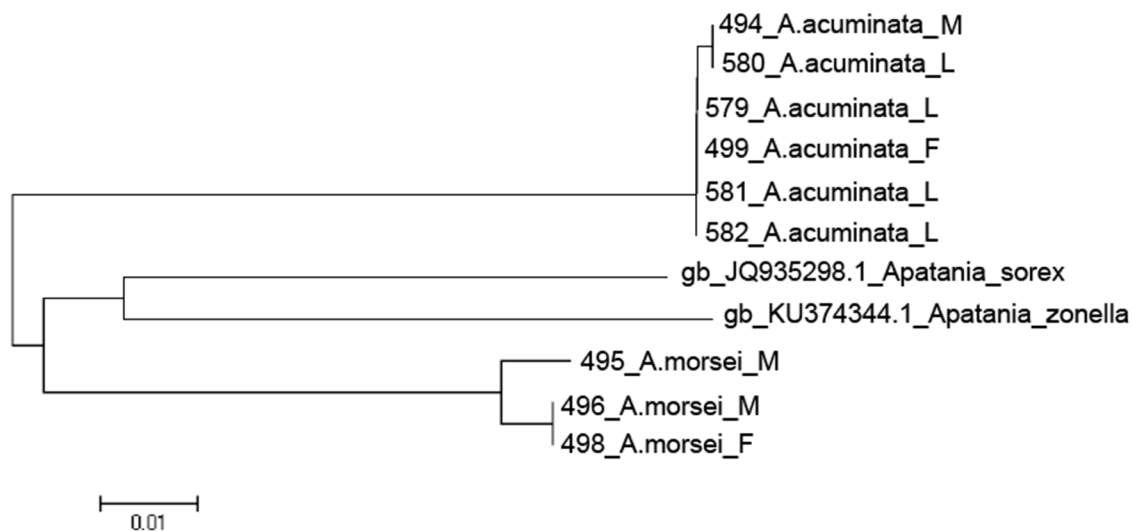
494_A.acuminata_M
580_A.acuminata_L
579_A.acuminata_L
499_A.acuminata_F
581_A.acuminata_L
582_A.acuminata_L
gb_JQ935298.1_Apatania_sorex
gb_KU374344.1_Apatania_zonella
495_A.morsei_M
496_A.morsei_M
498_A.morsei_F
0.01